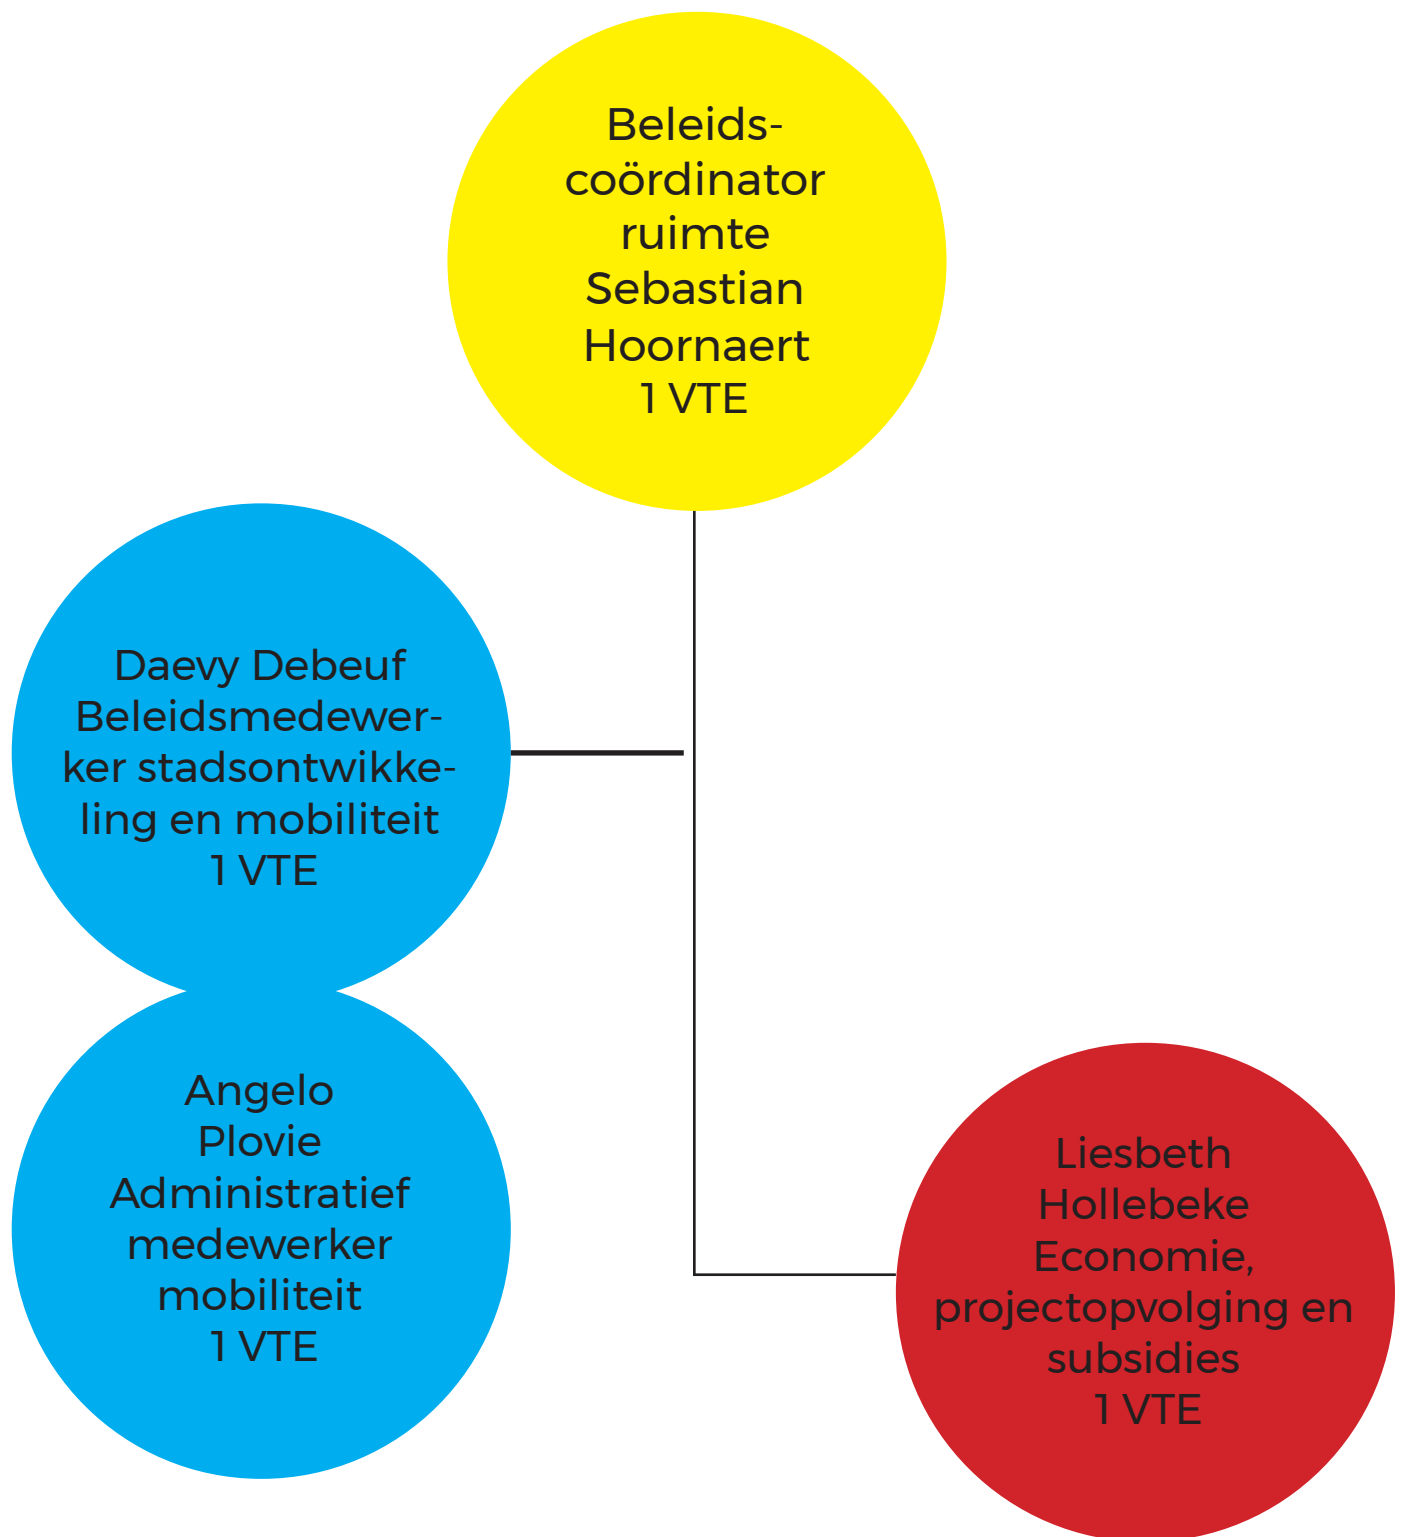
Beleidscoördinator
ruimte
Sebastian
Hoornaert
1 VTE

Daevy Debeuf
Beleidsmedewerker stadsontwikkeling en mobiliteit
1 VTE

Angelo
Plovie
Administratief
medewerker
mobiliteit
1 VTE

Liesbeth
Hollebeke
Economie,
projectopvolging en
subsidies
1 VTE